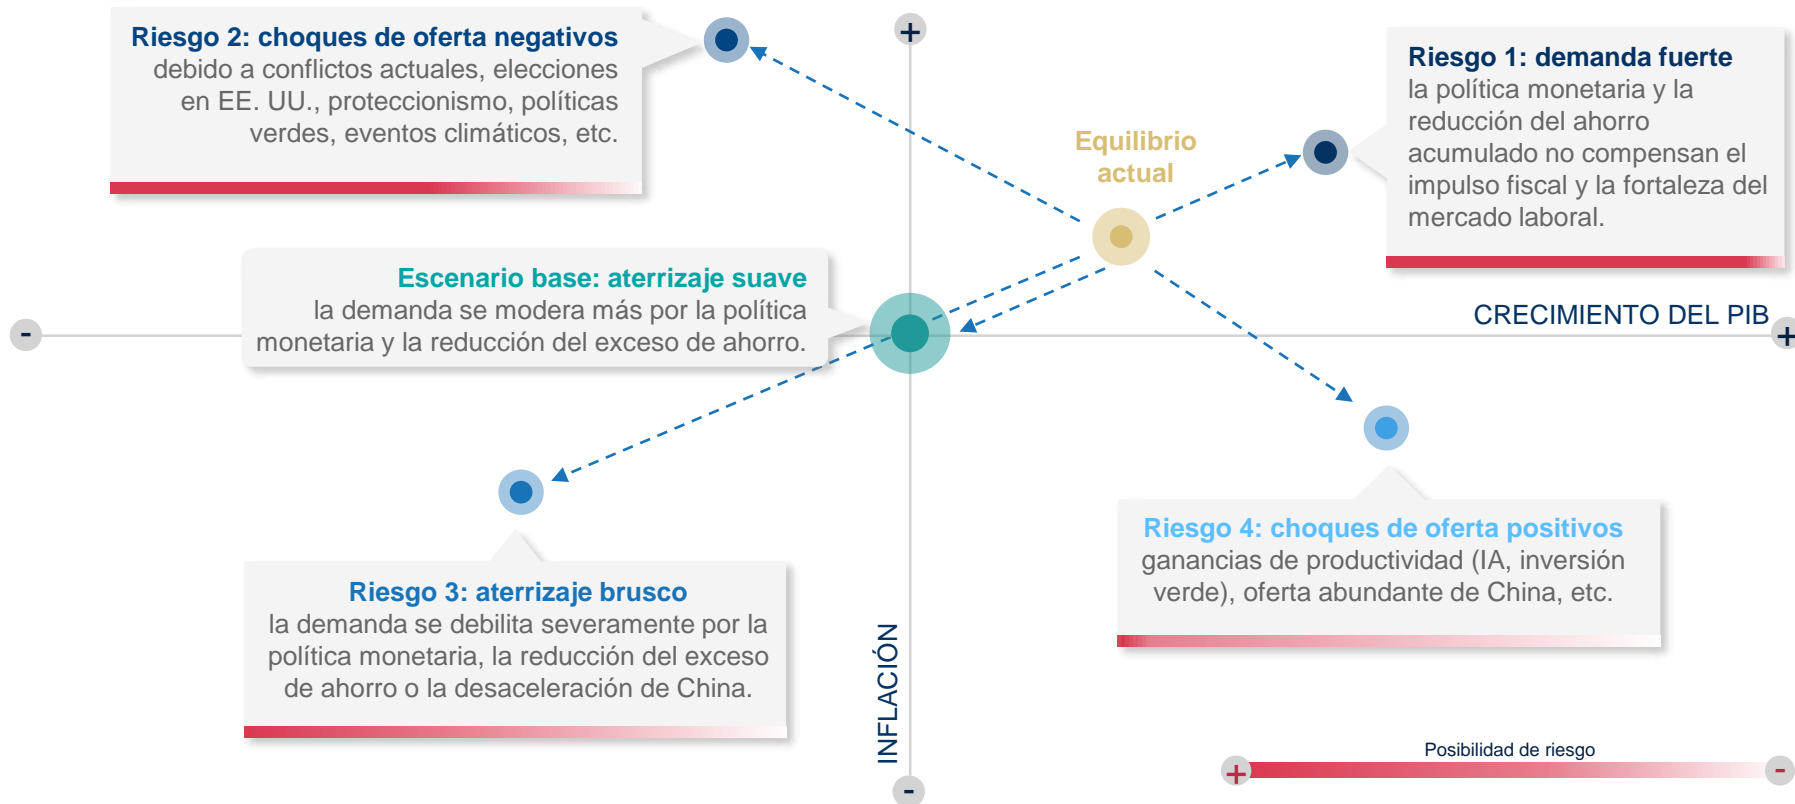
Riesgo 2: choques de oferta negativos
debido a conflictos actuales, elecciones en EE. UU., proteccionismo, políticas verdes, eventos climáticos, etc.

+

Equilibrio actual

Riesgo 1: demanda fuerte
la política monetaria y la reducción del ahorro acumulado no compensan el impulso fiscal y la fortaleza del mercado laboral.

Escenario base: aterrizaje suave
la demanda se modera más por la política monetaria y la reducción del exceso de ahorro.

-

CRECIMIENTO DEL PIB

+

Riesgo 4: choques de oferta positivos
ganancias de productividad (IA, inversión verde), oferta abundante de China, etc.

Riesgo 3: aterrizaje brusco
la demanda se debilita severamente por la política monetaria, la reducción del exceso de ahorro o la desaceleración de China.

INFLACIÓN

-

Posibilidad de riesgo

+

-